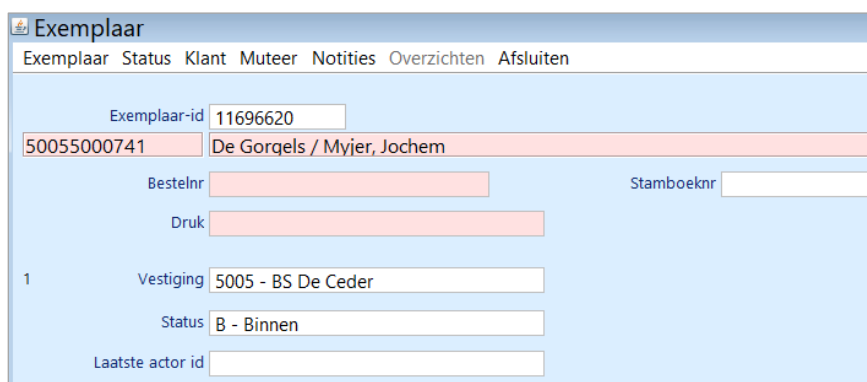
Exemplaar

Exemplaar Status Klant Muteer Notities Overzichten Afsluiten

Exemplaar-id 11696620

50055000741 De Gorgels / Myjer, Jochem

Bestelnr

Stamboeknr

Druk

1

Vestiging 5005 - BS De Ceder

Status B - Binnen

Laatste actor id